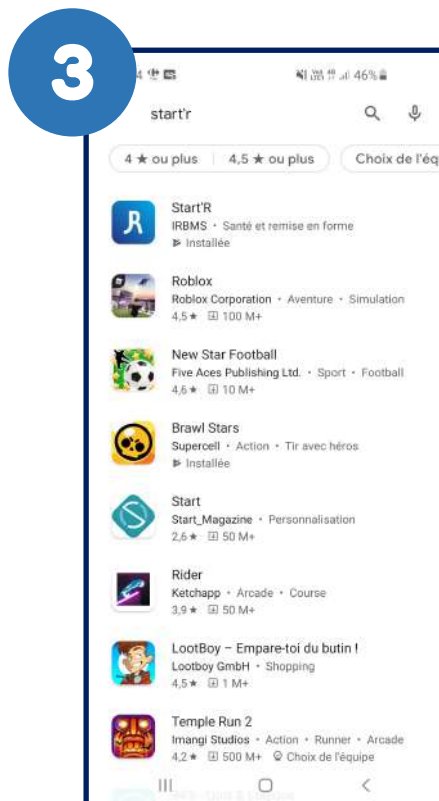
3

4 46%

start'r

4 ★ ou plus | 4,5 ★ ou plus | Choix de l'éq

Start'R
IRBMS • Santé et remise en forme
Installée

Roblox
Roblox Corporation • Aventure • Simulation
4,5★ 100 M+

New Star Football
Five Aces Publishing Ltd. • Sport • Football
4,6★ 10 M+

Brawl Stars
Supercell • Action • Tir avec héros
Installée

Start
Start_Magazine • Personnalisation
2,6★ 50 M+

Rider
Ketchapp • Arcade • Course
3,9★ 50 M+

LootBoy – Empare-toi du butin !
Lootboy GmbH • Shopping
4,5★ 1 M+

Temple Run 2
Imangi Studios • Action • Runner • Arcade
4,2★ 500 M+ Choix de l'équipe

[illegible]